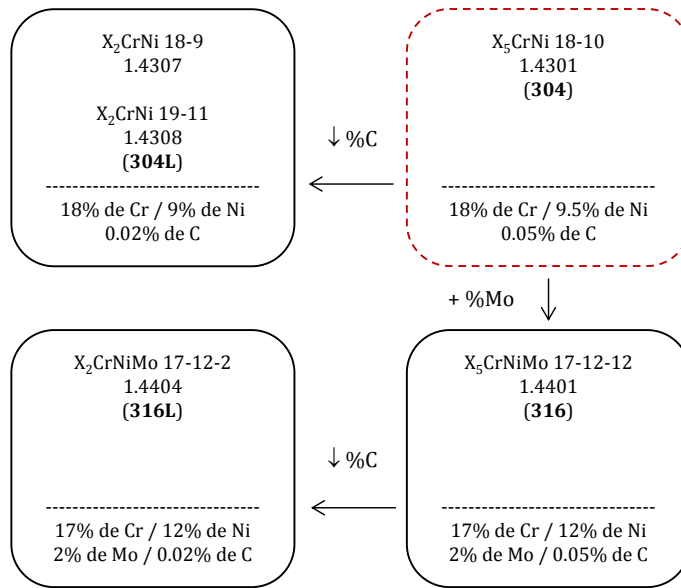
$X_2$CrNi 18-9
1.4307

$X_2$CrNi 19-11
1.4308
(**304L**)
--------------------------------
18% de Cr / 9% de Ni
0.02% de C

↓ %C

$X_5$CrNi 18-10
1.4301
(**304**)
--------------------------------
18% de Cr / 9.5% de Ni
0.05% de C

+ %Mo

$X_2$CrNiMo 17-12-2
1.4404
(**316L**)
--------------------------------
17% de Cr / 12% de Ni
2% de Mo / 0.02% de C

↓ %C

$X_5$CrNiMo 17-12-12
1.4401
(**316**)
--------------------------------
17% de Cr / 12% de Ni
2% de Mo / 0.05% de C